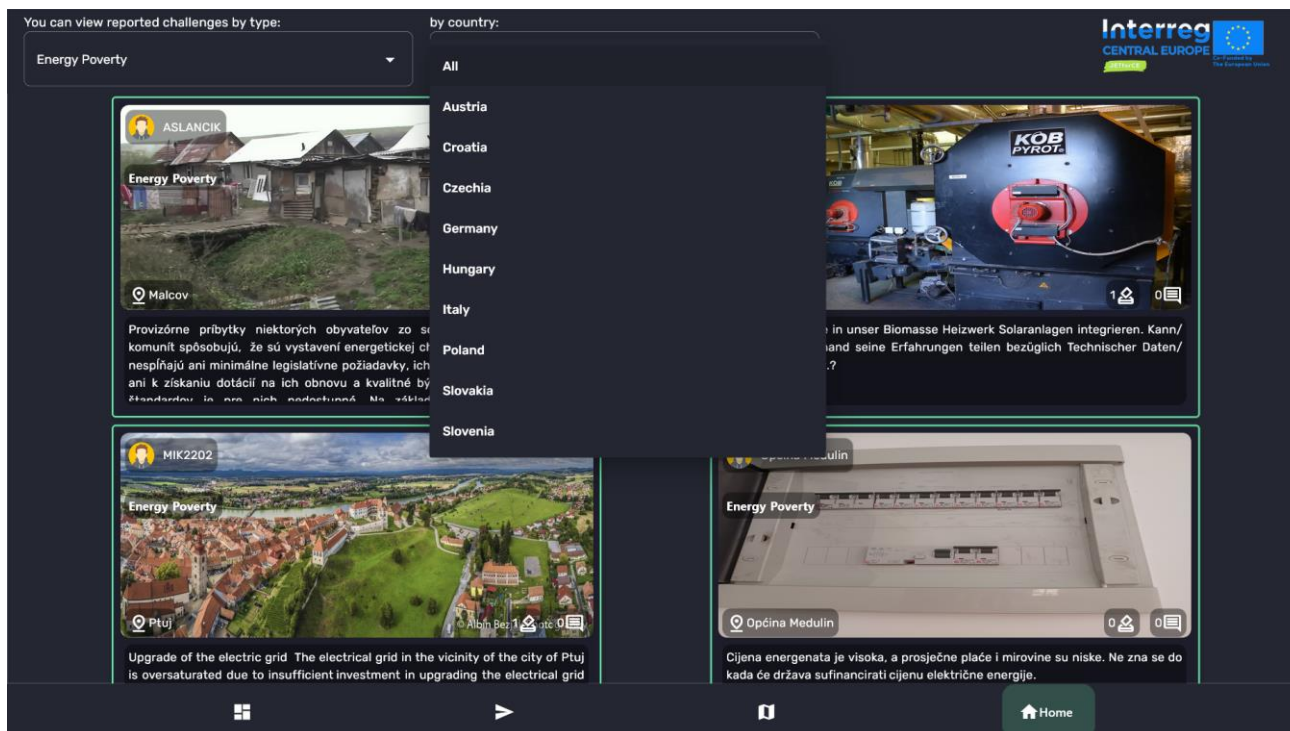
You can view reported challenges by type:

Energy Poverty

by country:

All
Austria
Croatia
Czechia
Germany
Hungary
Italy
Poland
Slovakia
Slovenia

Interreg
CENTRAL EUROPE
Co-funded by
The European Union

ASLANCIK
Energy Poverty
Malcov

Provizórne príbytky niektorých obyvateľov zo s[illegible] komunít spôsobujú, že sú vystavení energetickej ch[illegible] nespĺňajú ani minimálne legislatívne požiadavky, ich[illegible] ani k získaniu dotácií na ich obnovu a kvalitné bý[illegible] štandardov je pre nich nedostupná. Na základ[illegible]

KÖB PYROT

1 0

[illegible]e in unser Biomasse Heizwerk Solaranlagen integrieren. Kann/ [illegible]and seine Erfahrungen teilen bezüglich Technischer Daten/ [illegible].?

MIK2202
Energy Poverty
Ptuj
© Albin Bez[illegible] 1 0

Upgrade of the electric grid The electrical grid in the vicinity of the city of Ptuj is oversaturated due to insufficient investment in upgrading the electrical grid

Općina Medulin
Energy Poverty
Općina Medulin
0 0

Cijena energenata je visoka, a prosječne plaće i mirovine su niske. Ne zna se do kada će država sufinancirati cijenu električne energije.

Home